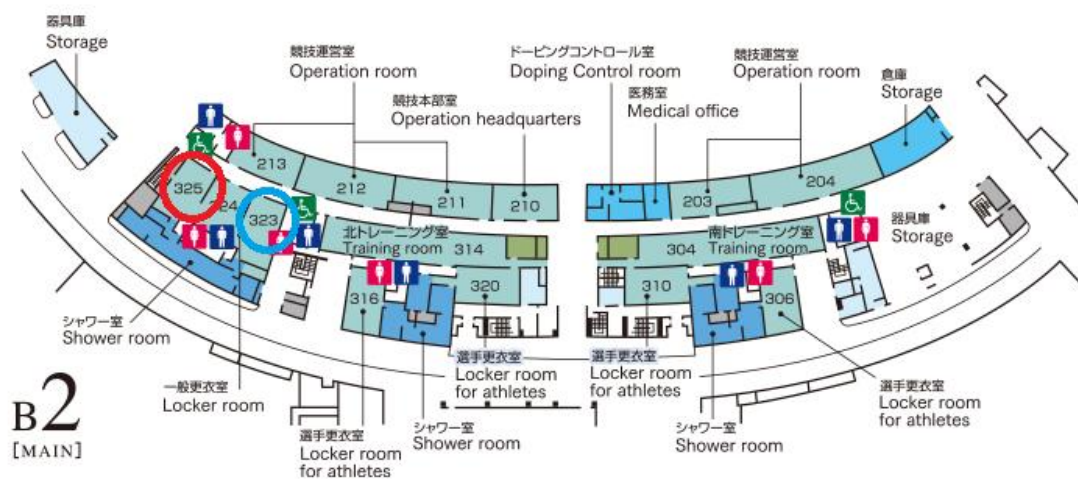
器具庫
Storage

競技運営室
Operation room

競技本部室
Operation headquarters

ドーピングコントロール室
Doping Control room

医務室
Medical office

競技運営室
Operation room

倉庫
Storage

213

212

211

210

203

204

325

324

323

北トレーニング室
Training room

314

304

南トレーニング室
Training room

器具庫
Storage

316

320

310

306

シャワー室
Shower room

選手更衣室
Locker room
for athletes

選手更衣室
Locker room
for athletes

選手更衣室
Locker room
for athletes

一般更衣室
Locker room

B2
[MAIN]

選手更衣室
Locker room
for athletes

シャワー室
Shower room

シャワー室
Shower room